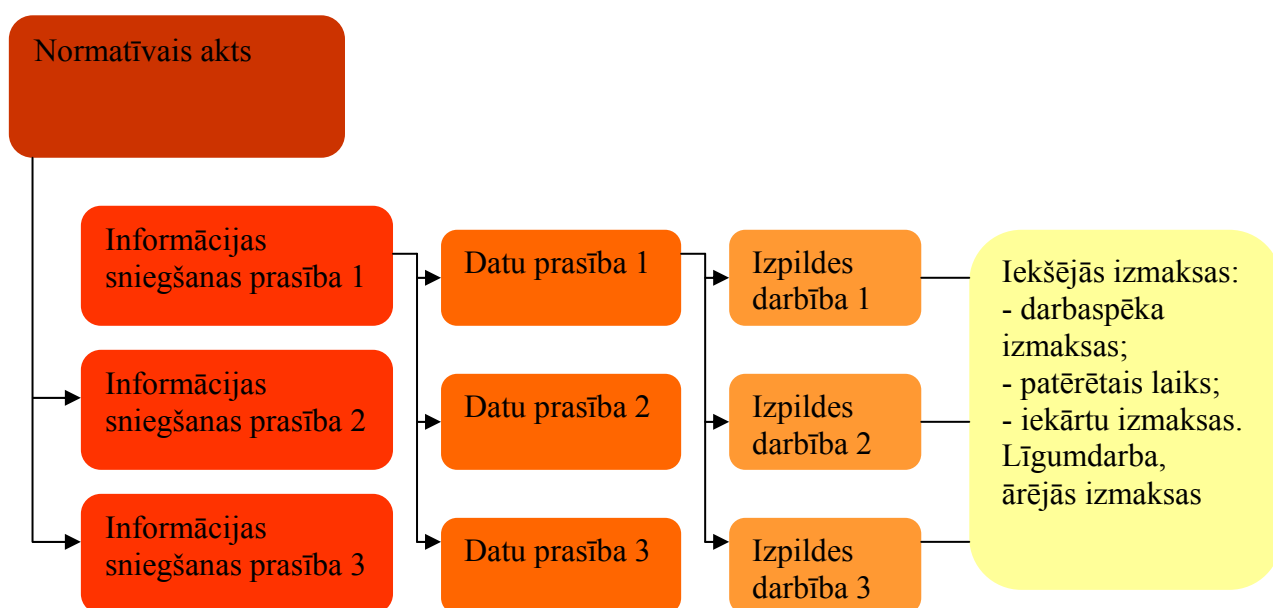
Normatīvais akts

Informācijas sniegšanas prasība 1

Informācijas sniegšanas prasība 2

Informācijas sniegšanas prasība 3

Datu prasība 1

Datu prasība 2

Datu prasība 3

Izpildes darbība 1

Izpildes darbība 2

Izpildes darbība 3

Iekšējās izmaksas:
- darbaspēka izmaksas;
- patērētais laiks;
- iekārtu izmaksas.
Līgumdarba, ārējās izmaksas